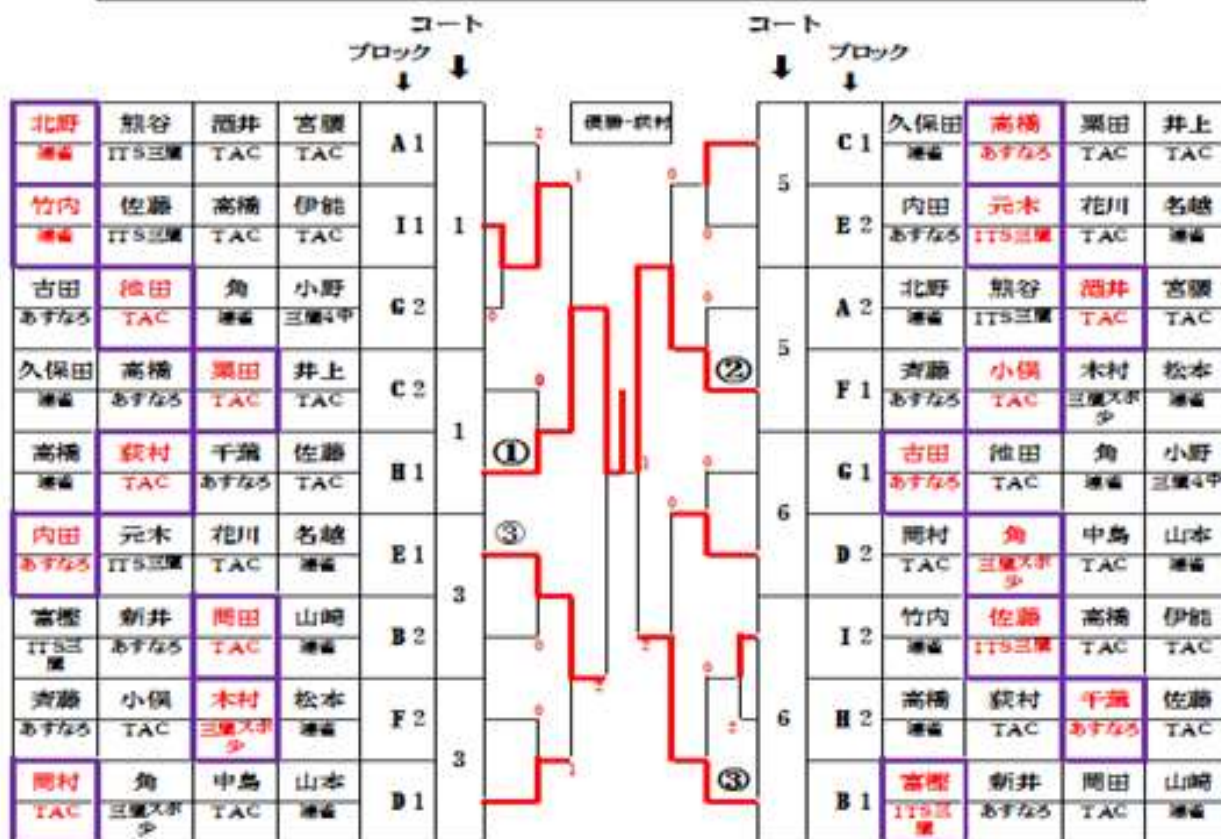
コート
ブロック
↓ ↓

| | | | | | |
|---|---|---|---|---|---|
| 北野 瀬谷 | 熊谷 ITS三鷹 | 酒井 TAC | 宮腰 TAC | A 1 | 1 |
| 竹内 瀬谷 | 佐藤 ITS三鷹 | 高橋 TAC | 伊能 TAC | I 1 | |
| 吉田 あすなろ | 池田 TAC | 角 瀬谷 | 小野 三鷹4中 | G 2 | |
| 久保田 瀬谷 | 高橋 あすなろ | 栗田 TAC | 井上 TAC | C 2 | 1 |
| 高橋 瀬谷 | 荻村 TAC | 千葉 あすなろ | 佐藤 TAC | H 1 | |
| 内田 あすなろ | 元木 ITS三鷹 | 花川 TAC | 名越 瀬谷 | E 1 | 3 |
| 富樫 ITS三鷹 | 新井 あすなろ | 岡田 TAC | 山崎 瀬谷 | B 2 | |
| 斉藤 あすなろ | 小俣 TAC | 木村 三鷹スポ少 | 松本 瀬谷 | F 2 | 3 |
| 岡村 TAC | 角 三鷹スポ少 | 中島 TAC | 山本 瀬谷 | D 1 | |

優勝-荻村

① ② ③ ③

コート
ブロック
↓ ↓

| | | | | | |
|---|---|---|---|---|---|
| 5 | C 1 | 久保田 瀬谷 | 高橋 あすなろ | 栗田 TAC | 井上 TAC |
| | E 2 | 内田 あすなろ | 元木 ITS三鷹 | 花川 TAC | 名越 瀬谷 |
| 5 | A 2 | 北野 瀬谷 | 熊谷 ITS三鷹 | 酒井 TAC | 宮腰 TAC |
| | F 1 | 斉藤 あすなろ | 小俣 TAC | 木村 三鷹スポ少 | 松本 瀬谷 |
| 6 | G 1 | 吉田 あすなろ | 池田 TAC | 角 瀬谷 | 小野 三鷹4中 |
| | D 2 | 岡村 TAC | 角 三鷹スポ少 | 中島 TAC | 山本 瀬谷 |
| 6 | I 2 | 竹内 瀬谷 | 佐藤 ITS三鷹 | 高橋 TAC | 伊能 TAC |
| | H 2 | 高橋 瀬谷 | 荻村 TAC | 千葉 あすなろ | 佐藤 TAC |
| | B 1 | 富樫 ITS三鷹 | 新井 あすなろ | 岡田 TAC | 山崎 瀬谷 |